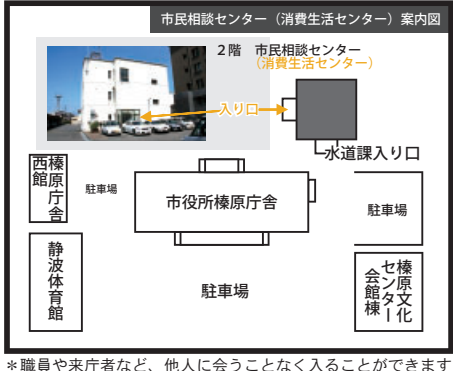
市民相談センター（消費生活センター）案内図

2階　市民相談センター
（消費生活センター）

入り口

水道課入り口

榛原西館

駐車場

市役所榛原庁舎

駐車場

静波体育館

駐車場

榛原文化センター会館棟

＊職員や来庁者など、他人に会うことなく入ることができます